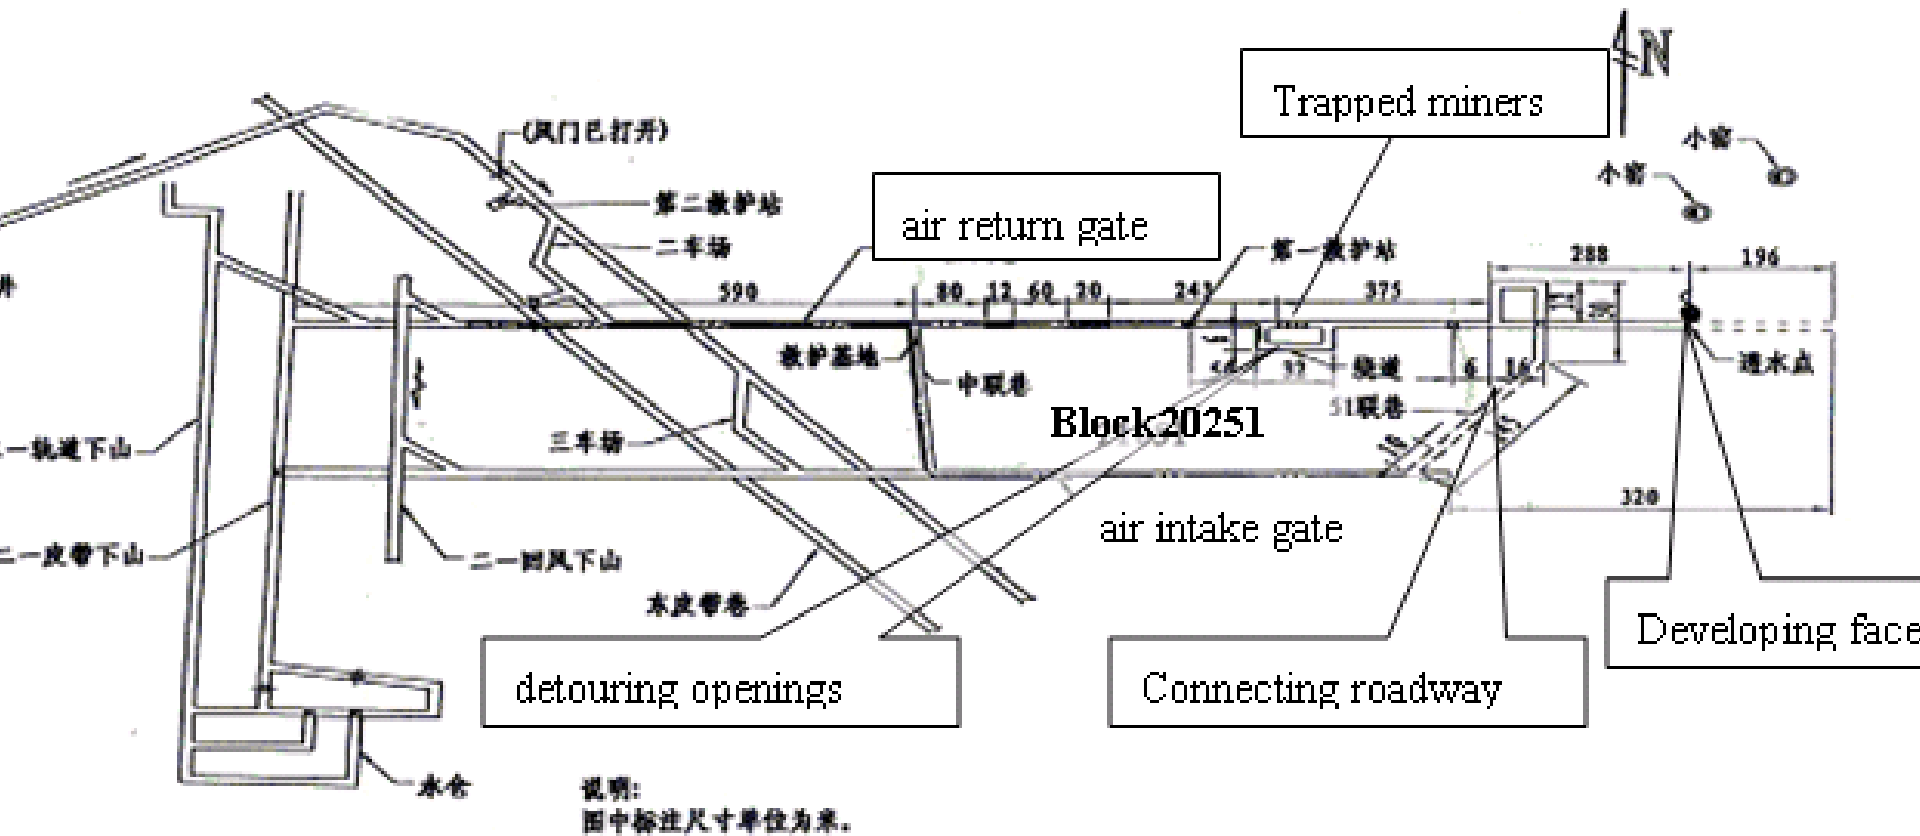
N

Trapped miners

小窑

小窑

(风门已打开)

第二救护站

air return gate

二车场

第一救护站

288

196

590

80

12

60

20

243

375

井

救护基地

中联巷

43

33

绕道

6

16

透水点

51联巷

Block20251

三车场

二一轨道下山

320

air intake gate

二一皮带下山

二一回风下山

东皮带巷

detouring openings

Connecting roadway

Developing face

水仓

说明:
图中标注尺寸单位为米。